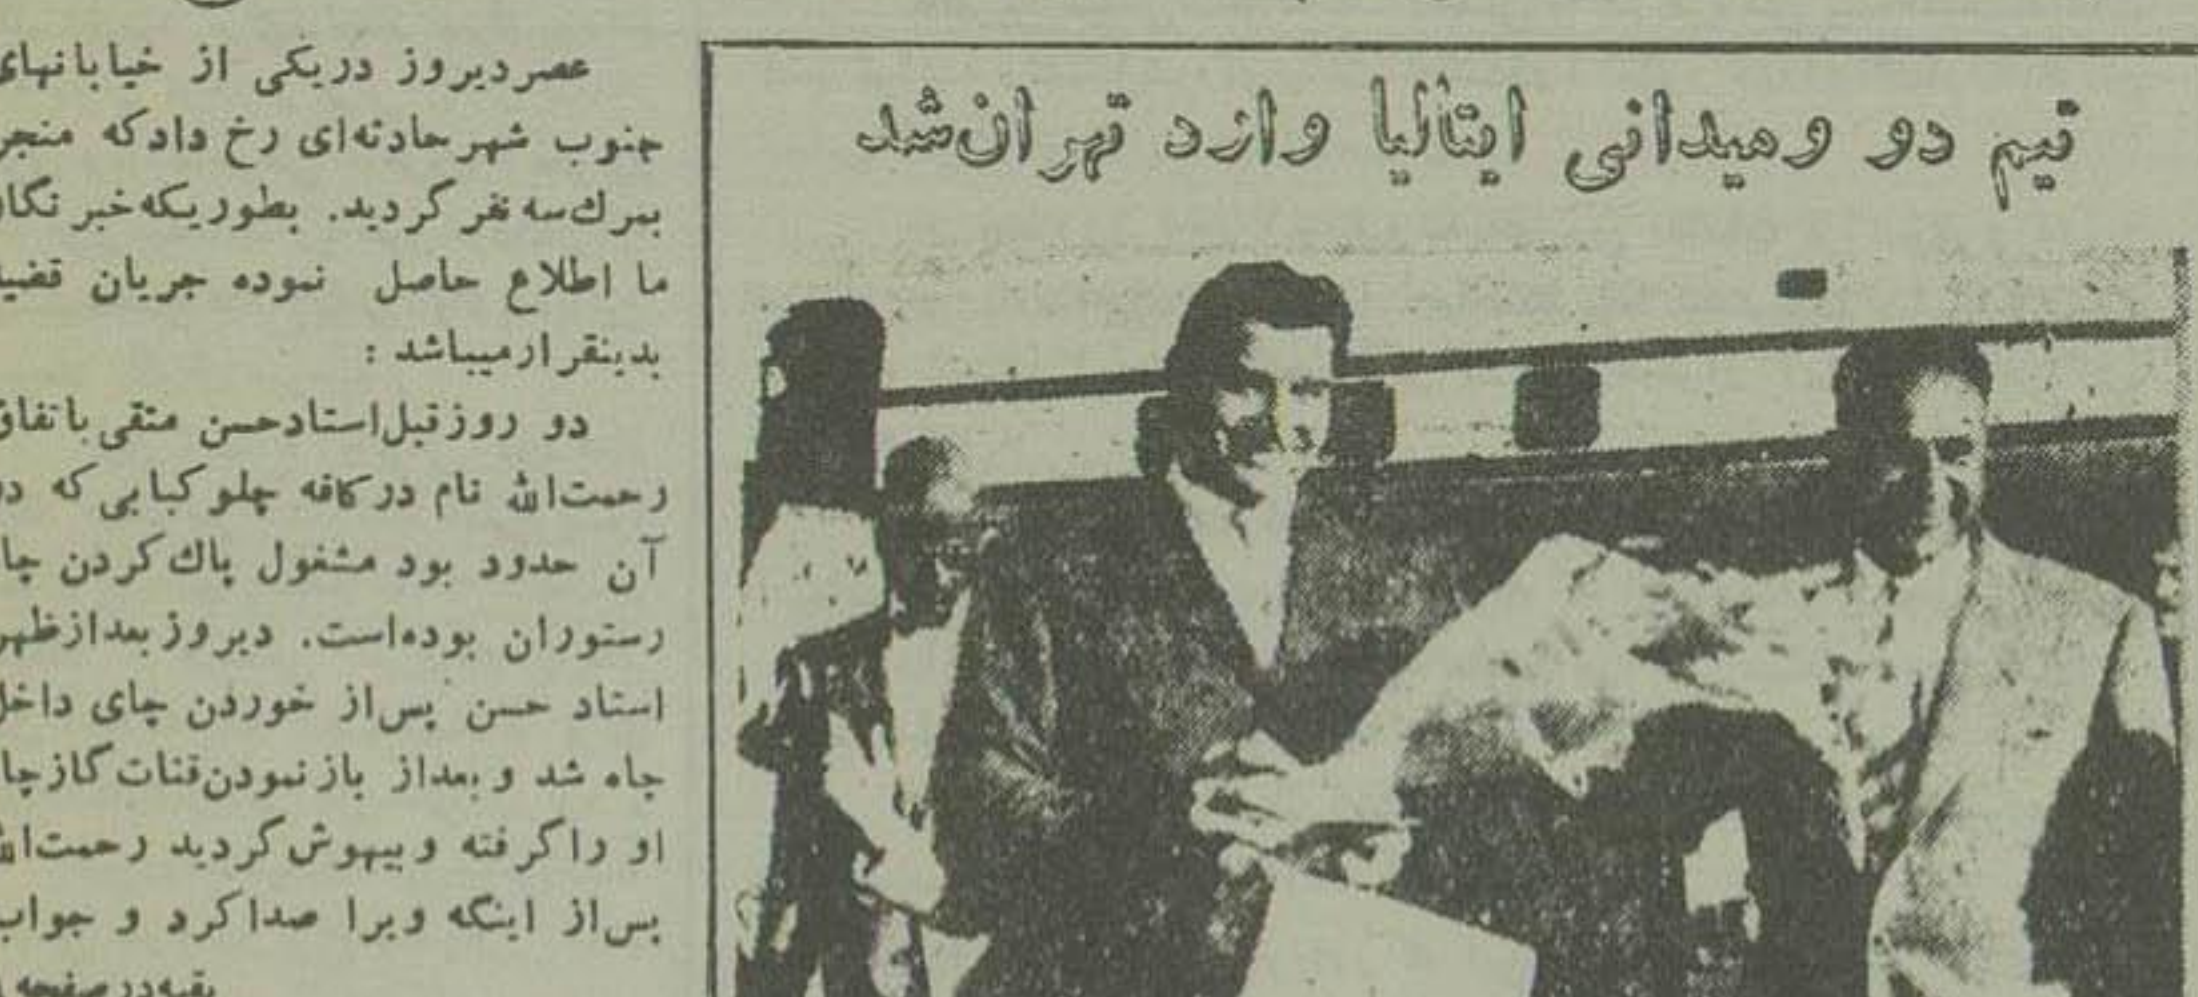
تیم دو ومیدانی ایتالیا وارد تهران شد

عصر دیروز دریکی از خیابانهای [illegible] جنوب شهر حادثه‌ای رخ داد که منجر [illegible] بمرك سه نفر گردید. بطوریکه خبر نگار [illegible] ما اطلاع حاصل نموده جریان قضیه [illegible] بدینقرار میباشد :

دو روز قبل استاد حسن منقی باتفاق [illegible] رحمت‌الله نام در کافه چلوکبابی که د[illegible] آن حدود بود مشغول پاك کردن چا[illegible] رستوران بوده‌است. دیروز بعدازظهر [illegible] استاد حسن پس‌از خوردن چای داخل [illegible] چاه شد و بعداز باز نمودن قنات گاز چا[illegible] او را گرفته و بیهوش گردید رحمت‌ال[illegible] پس‌از اینکه ویرا صدا کرد و جواب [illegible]

بقیه در صفحه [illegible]